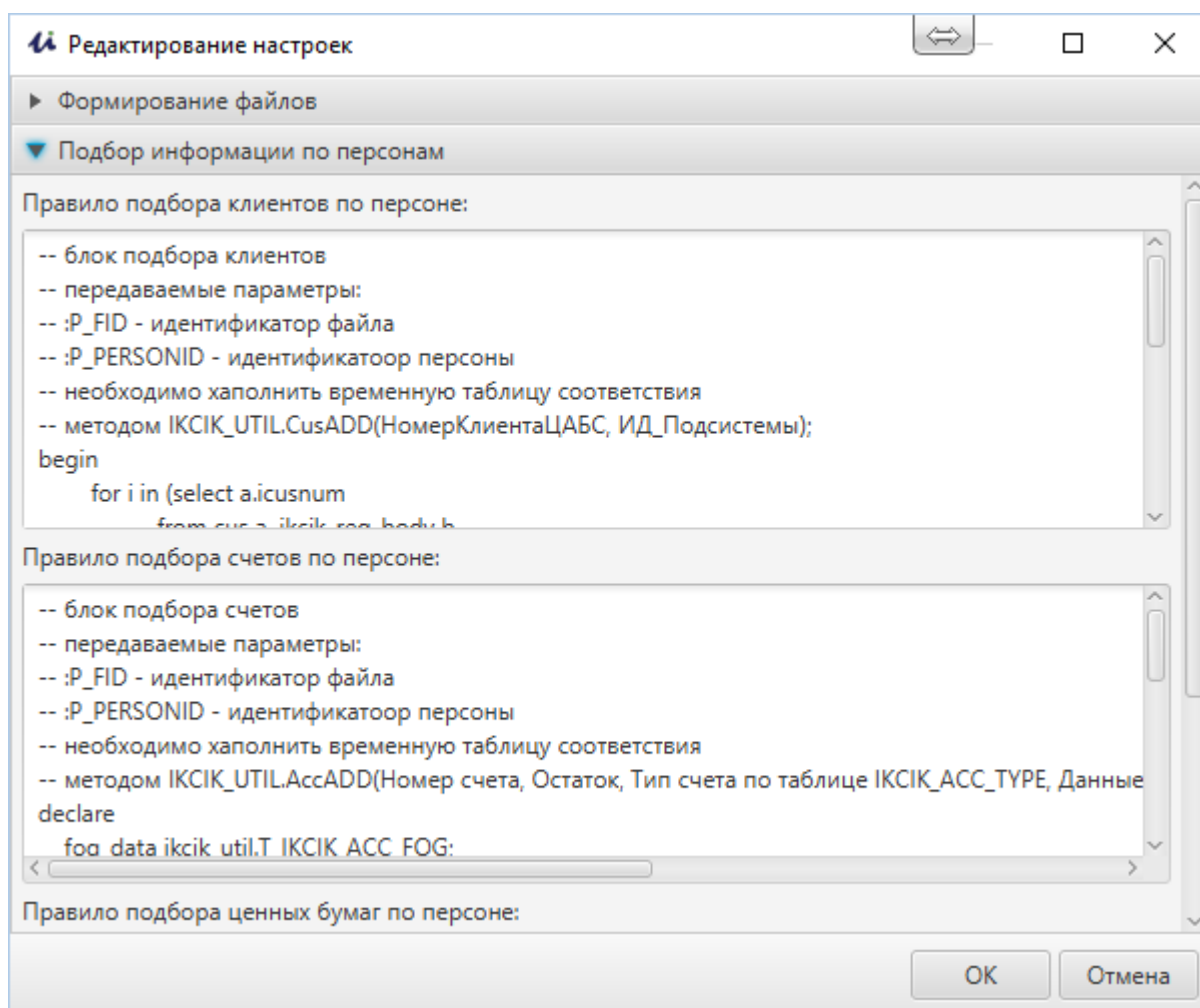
Редактирование настроек

Формирование файлов

Подбор информации по персонам

Правило подбора клиентов по персоне:

-- блок подбора клиентов
-- передаваемые параметры:
-- :P_FID - идентификатор файла
-- :P_PERSONID - идентификатоор персоны
-- необходимо хаполнить временную таблицу соответствия
-- методом IKCIK_UTIL.CusADD(НомерКлиентаЦАБС, ИД_Подсистемы);
begin
for i in (select a.icusnum
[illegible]

Правило подбора счетов по персоне:

-- блок подбора счетов
-- передаваемые параметры:
-- :P_FID - идентификатор файла
-- :P_PERSONID - идентификатоор персоны
-- необходимо хаполнить временную таблицу соответствия
-- методом IKCIK_UTIL.AccADD(Номер счета, Остаток, Тип счета по таблице IKCIK_ACC_TYPE, Данные
declare
fog_data ikcik_util.T_IKCIK_ACC_FOG;

Правило подбора ценных бумаг по персоне:

OK
Отмена